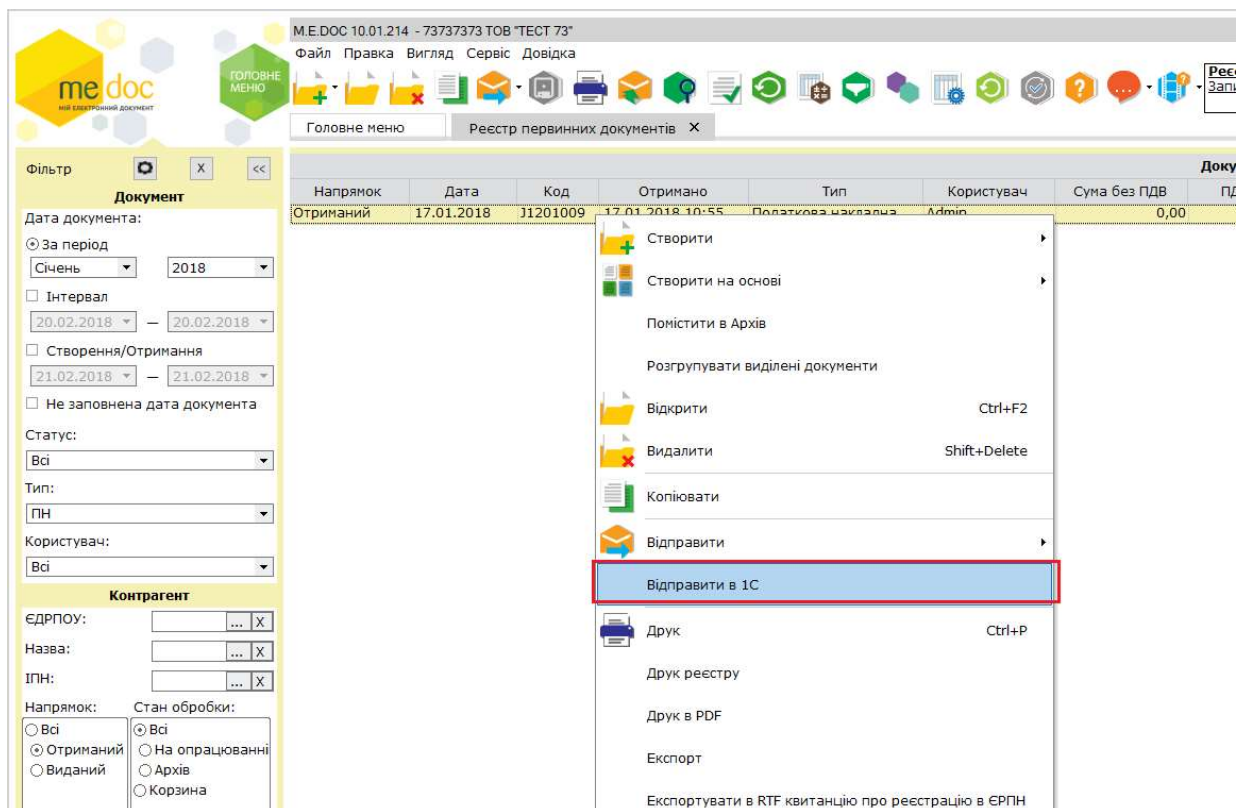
M.E.DOC 10.01.214 - 73737373 ТОВ "ТЕСТ 73"
Файл Правка Вигляд Сервіс Довідка

me doc
МІЙ ЕЛЕКТРОННИЙ ДОКУМЕНТ
ГОЛОВНЕ МЕНЮ

Рее
Запі

Головне меню
Реєстр первинних документів ✕

Фільтр
Документ
Дата документа:
За період
Січень 2018
Інтервал
20.02.2018 — 20.02.2018
Створення/Отримання
21.02.2018 — 21.02.2018
Не заповнена дата документа
Статус:
Всі
Тип:
ПН
Користувач:
Всі
Контрагент
ЄДРПОУ:
Назва:
ІПН:
Напрямок:
Всі
Отриманий
Виданий
Стан обробки:
Всі
На опрацюванні
Архів
Корзина

Доку

| Напрямок | Дата | Код | Отримано | Тип | Користувач | Сума без ПДВ | ПД |
|---|---|---|---|---|---|---|---|
| Отриманий | 17.01.2018 | J1201009 | 17.01.2018 10:55 | Податкова накладна | Admin | 0,00 | |

Створити
Створити на основі
Помістити в Архів
Розгрупувати виділені документи
Відкрити Ctrl+F2
Видалити Shift+Delete
Копіювати
Відправити
Відправити в 1С
Друк Ctrl+P
Друк реєстру
Друк в PDF
Експорт
Експортувати в RTF квитанцію про реєстрацію в ЄРПН